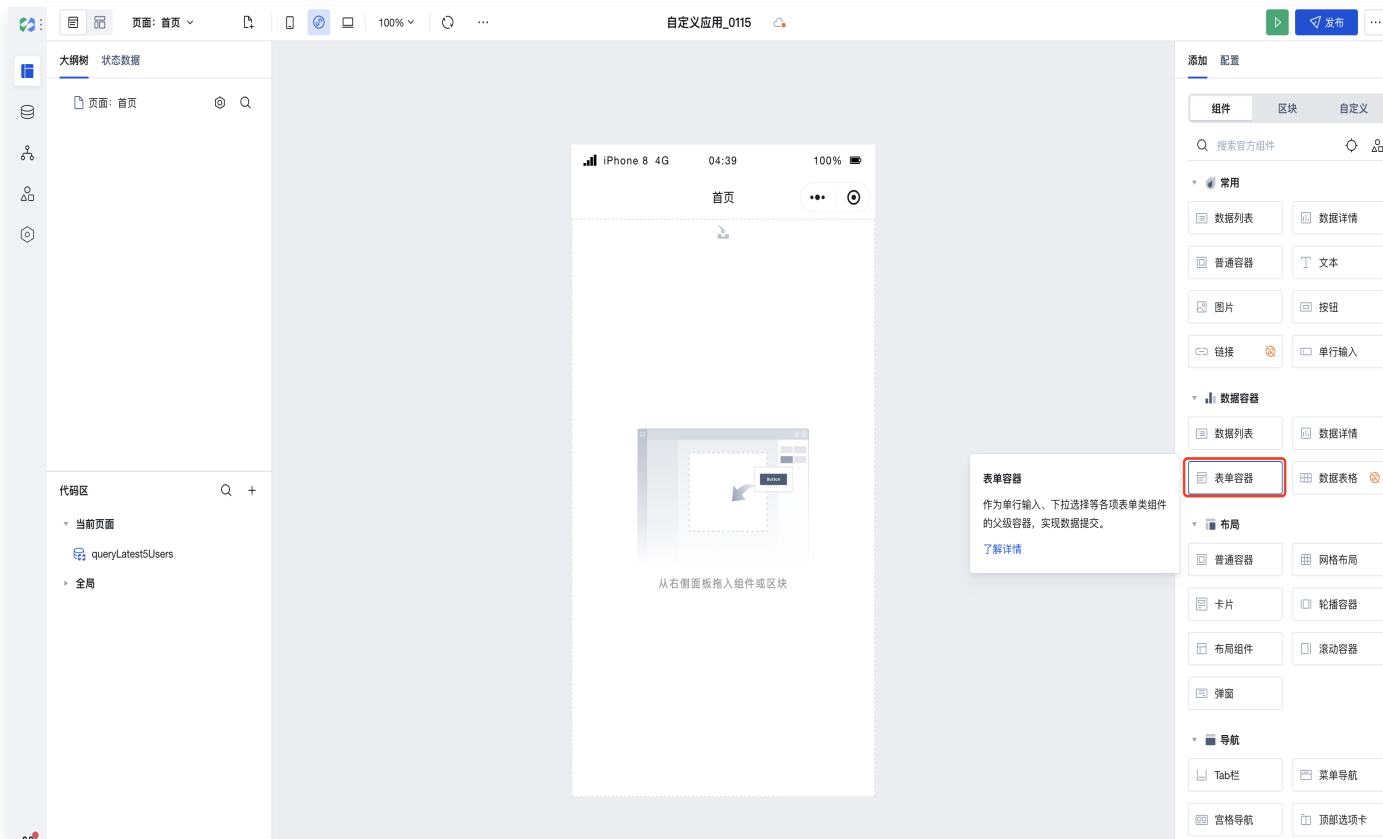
页面：首页
100%
自定义应用_0115
发布
大纲树 状态数据
页面：首页
代码区
当前页面
queryLatest5Users
全局
iPhone 8 4G 04:39 100%
首页
Button
从右侧面板拖入组件或区块
表单容器
作为单行输入、下拉选择等各项表单类组件的父级容器，实现数据提交。
了解详情
添加 配置
组件 区块 自定义
搜索官方组件
常用
数据列表
数据详情
普通容器
文本
图片
按钮
链接
单行输入
数据容器
数据列表
数据详情
表单容器
数据表格
布局
普通容器
网格布局
卡片
轮播容器
布局组件
滚动容器
弹窗
导航
Tab栏
菜单导航
宫格导航
顶部选项卡